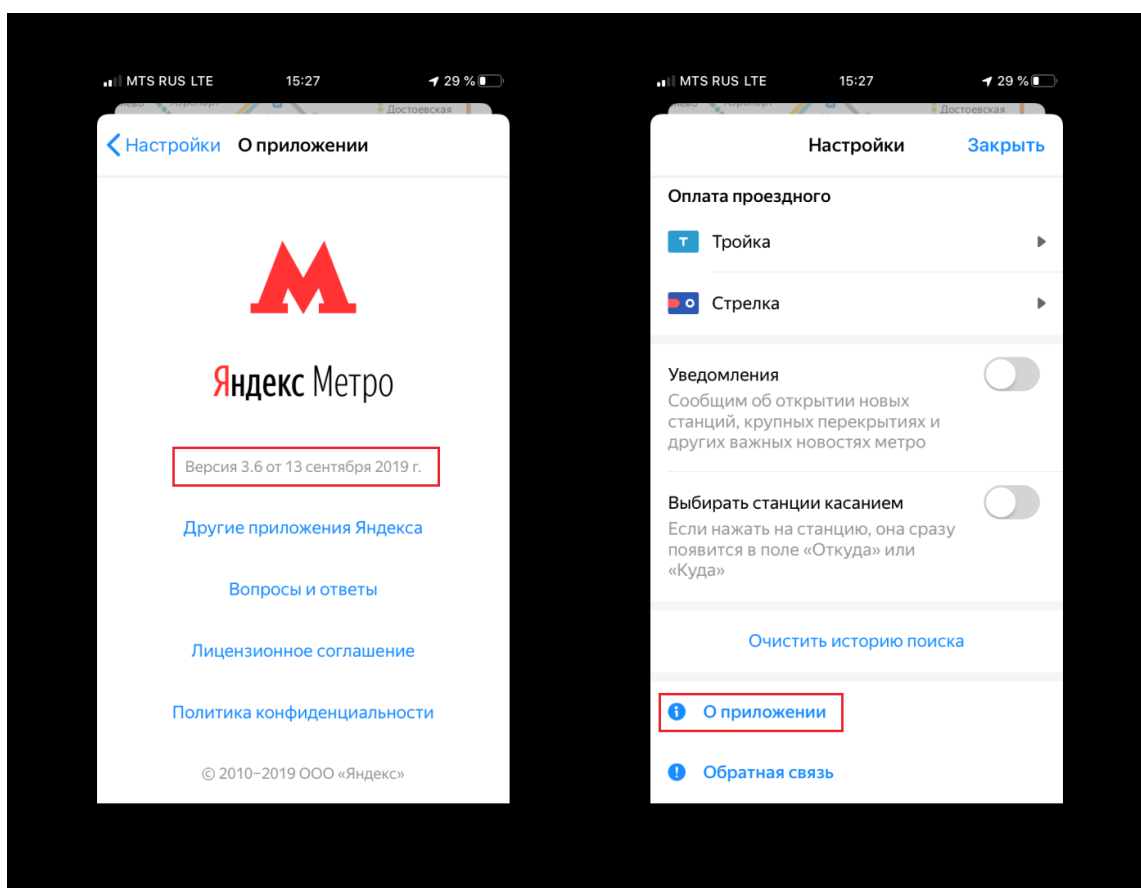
MTS RUS LTE 15:27 29 %

Достоевская

Настройки О приложении

М

Яндекс Метро

Версия 3.6 от 13 сентября 2019 г.

Другие приложения Яндекса

Вопросы и ответы

Лицензионное соглашение

Политика конфиденциальности

© 2010–2019 ООО «Яндекс»

MTS RUS LTE 15:27 29 %

Достоевская

Настройки Закрыть

Оплата проездного

Т Тройка

Стрелка

Уведомления
Сообщим об открытии новых станций, крупных перекрытиях и других важных новостях метро

Выбирать станции касанием
Если нажать на станцию, она сразу появится в поле «Откуда» или «Куда»

Очистить историю поиска

О приложении

Обратная связь